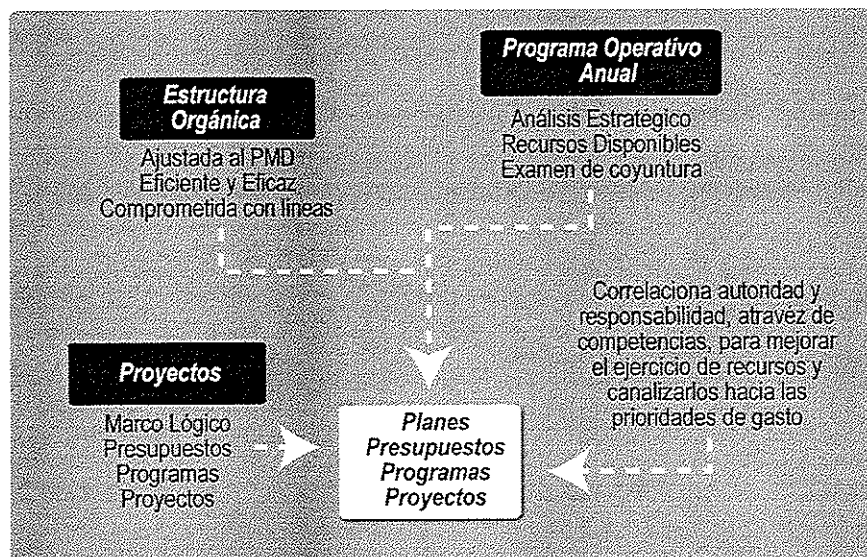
Estructura Orgánica

Ajustada al PMD
Eficiente y Eficaz
Comprometida con líneas

Programa Operativo Anual

Análisis Estratégico
Recursos Disponibles
Examen de coyuntura

Correlaciona autoridad y responsabilidad, atravez de competencias, para mejorar el ejercicio de recursos y canalizarlos hacia las prioridades de gasto

Proyectos

Marco Lógico
Presupuestos
Programas
Proyectos

Planes
Presupuestos
Programas
Proyectos